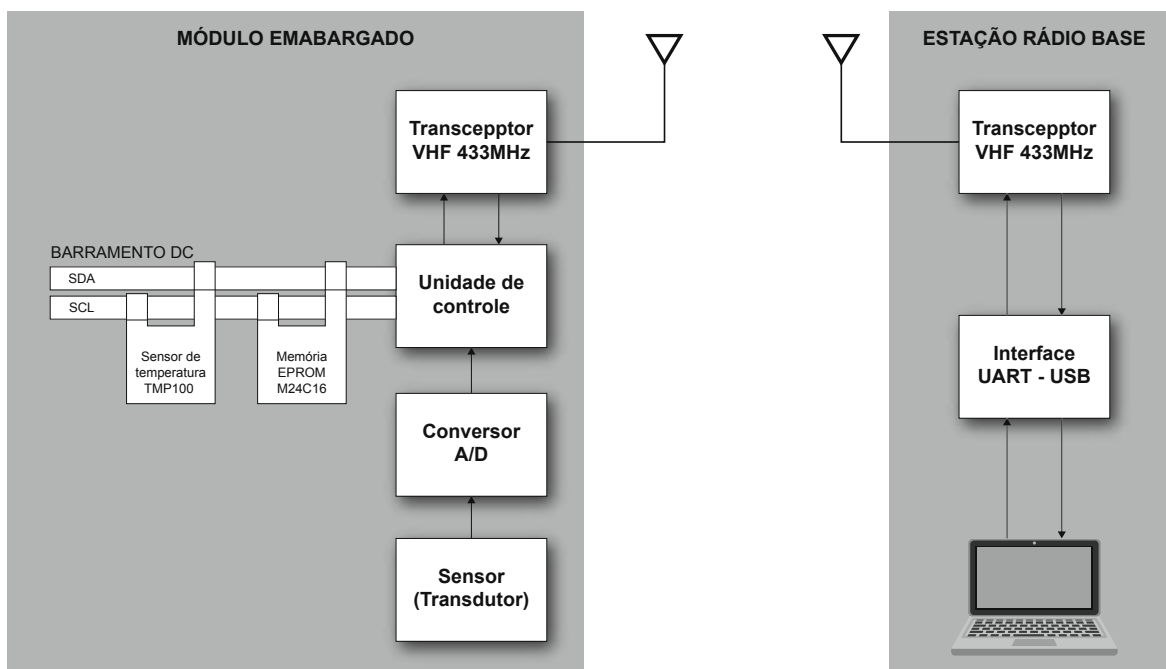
MÓDULO EMABARGADO

Transcepptor VHF 433MHz

BARRAMENTO DC

SDA

SCL

Unidade de controle

Sensor de temperatura TMP100

Memória EPROM M24C16

Conversor A/D

Sensor (Transdutor)

ESTAÇÃO RÁDIO BASE

Transcepptor VHF 433MHz

Interface UART - USB